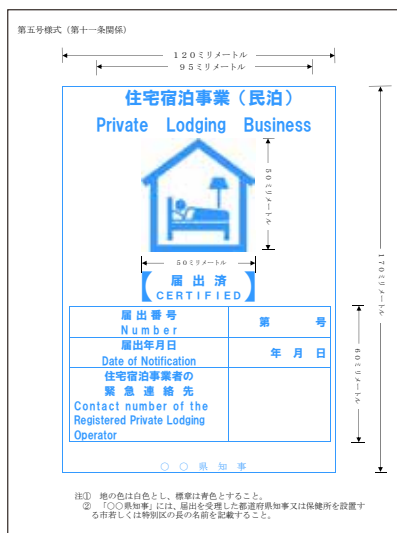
第五号様式（第十一条関係）

１２０ミリメートル

９５ミリメートル

住宅宿泊事業（民泊）

Private Lodging Business

５０ミリメートル

５０ミリメートル

届出済

CERTIFIED

１７０ミリメートル

６０ミリメートル

| 届出番号 Number | 第　　号 |
|---|---|
| 届出年月日 Date of Notification | 年　月　日 |
| 住宅宿泊事業者の 緊急連絡先 Contact number of the Registered Private Lodging Operator | |

○　○　県　知　事

注①　地の色は白色とし、標章は青色とすること。
②　「○○県知事」には、届出を受理した都道府県知事又は保健所を設置する市若しくは特別区の長の名前を記載すること。